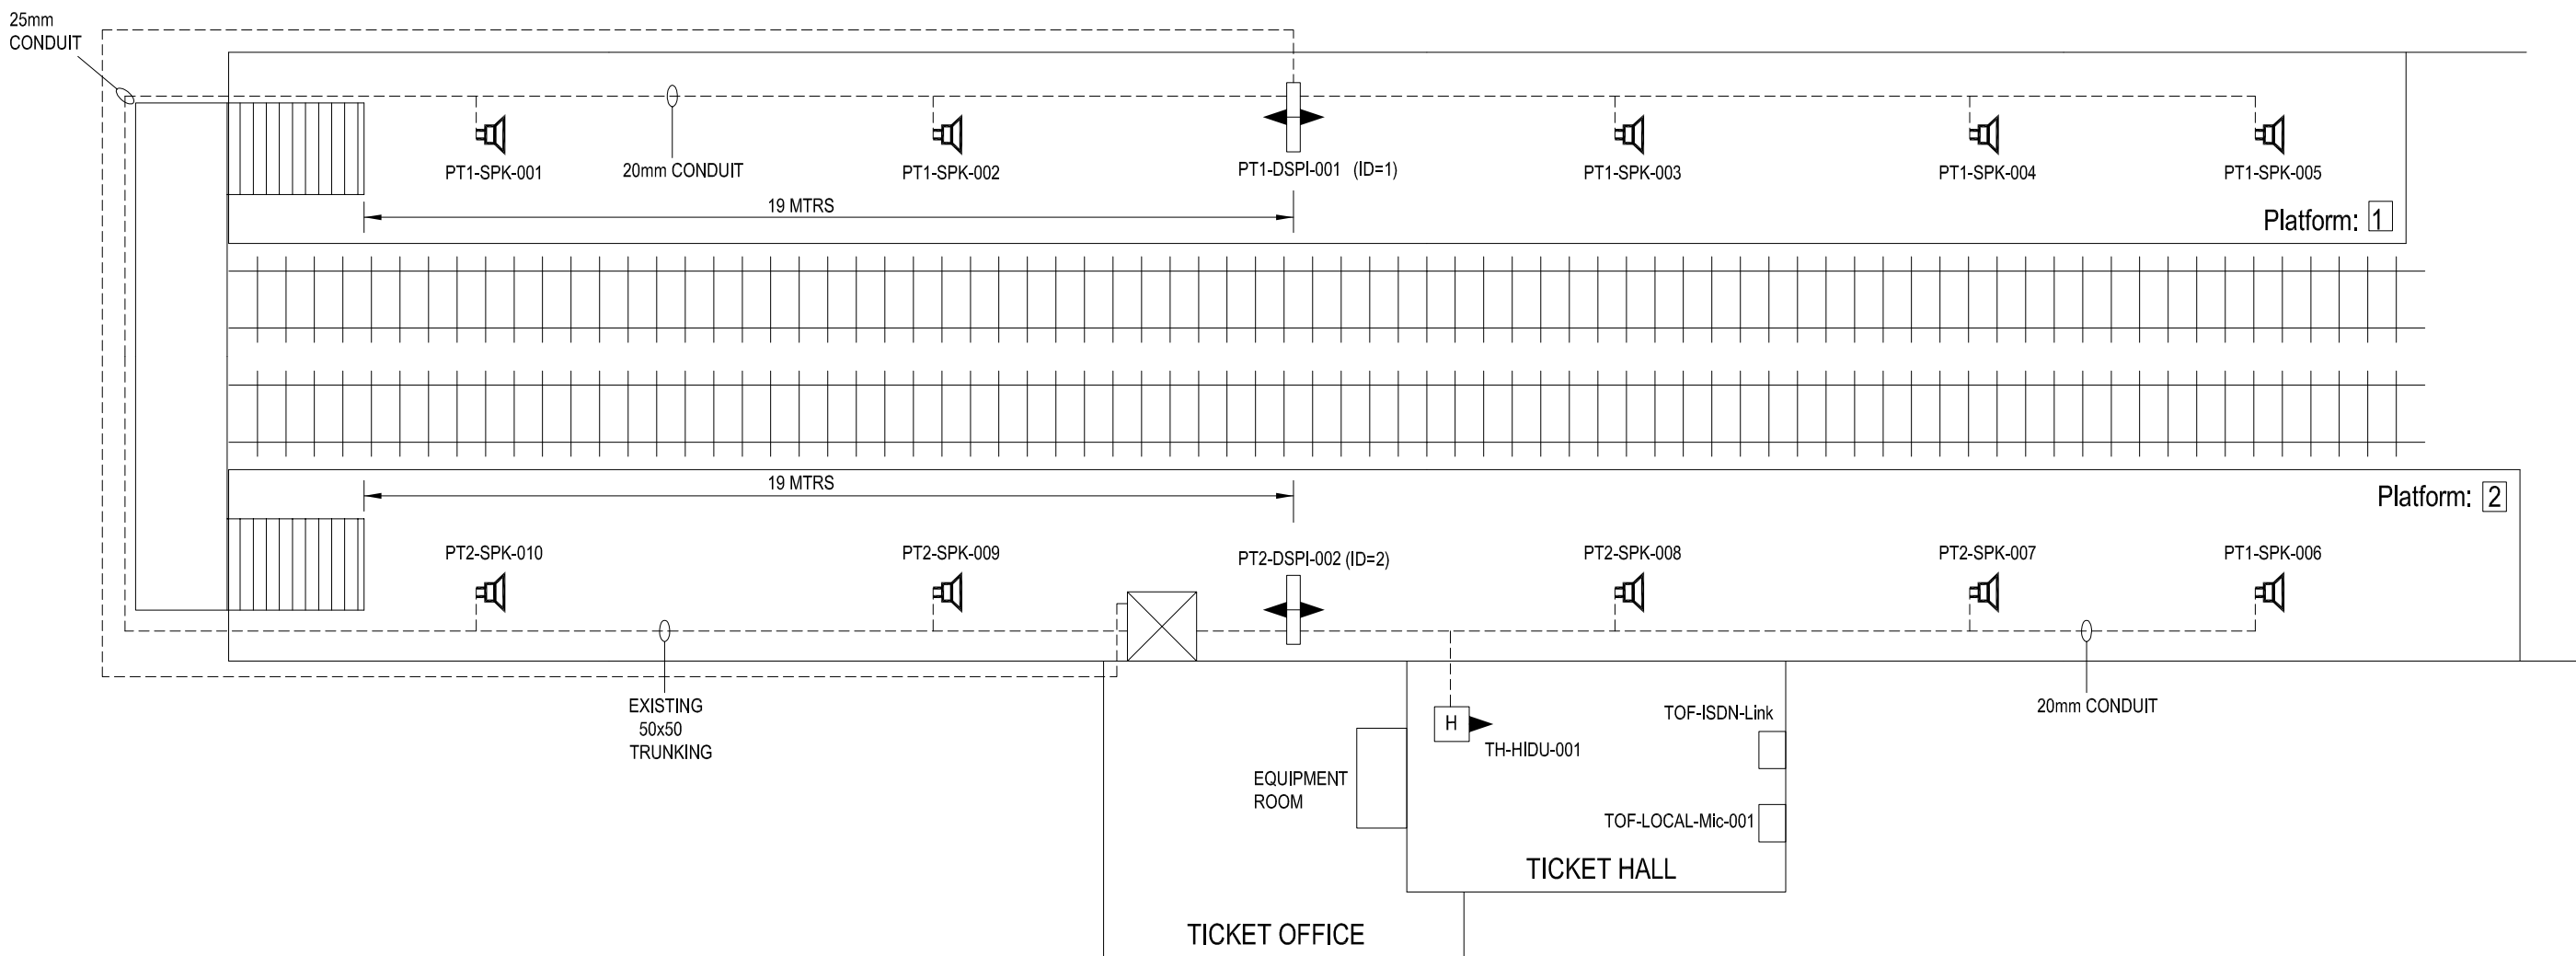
25mm CONDUIT

PT1-SPK-001

20mm CONDUIT

PT1-SPK-002

PT1-DSPI-001 (ID=1)

PT1-SPK-003

PT1-SPK-004

PT1-SPK-005

19 MTRS

Platform: 1

19 MTRS

Platform: 2

PT2-SPK-010

PT2-SPK-009

PT2-DSPI-002 (ID=2)

PT2-SPK-008

PT2-SPK-007

PT1-SPK-006

EXISTING 50x50 TRUNKING

H

TH-HIDU-001

TOF-ISDN-Link

20mm CONDUIT

EQUIPMENT ROOM

TOF-LOCAL-Mic-001

TICKET HALL

TICKET OFFICE